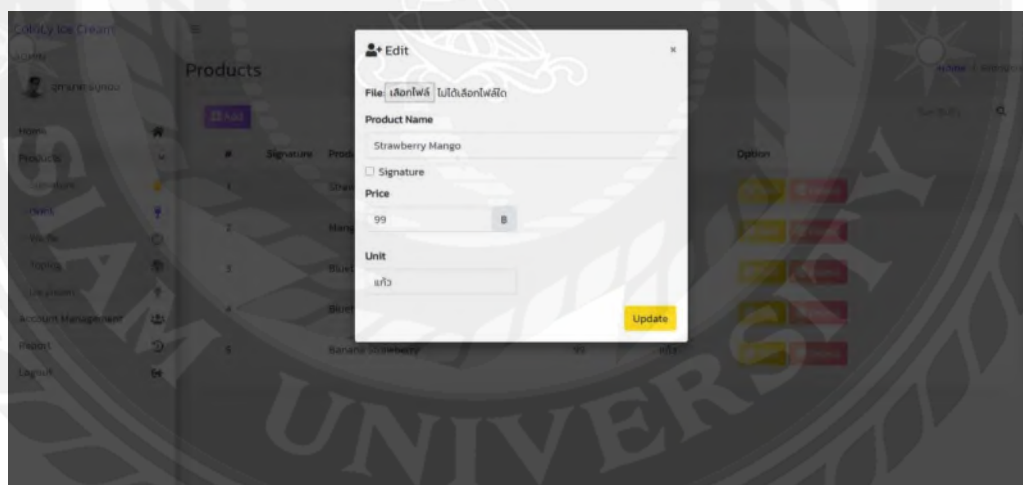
Cotitcy Ice Cream

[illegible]

Home

Products

Signature

Drinks

Waffle

Topping

Account Management

Report

Logout

Products

Add

#

Signature

Prod

1

2

3

4

5

Banana Strawberry

99

แก้ว

Option

Home / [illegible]

Edit

×

File เลือกไฟล์ ไม่ได้เลือกไฟล์ใด

Product Name

Strawberry Mango

Signature

Price

99

฿

Unit

แก้ว

Update

SIAM UNIVERSITY